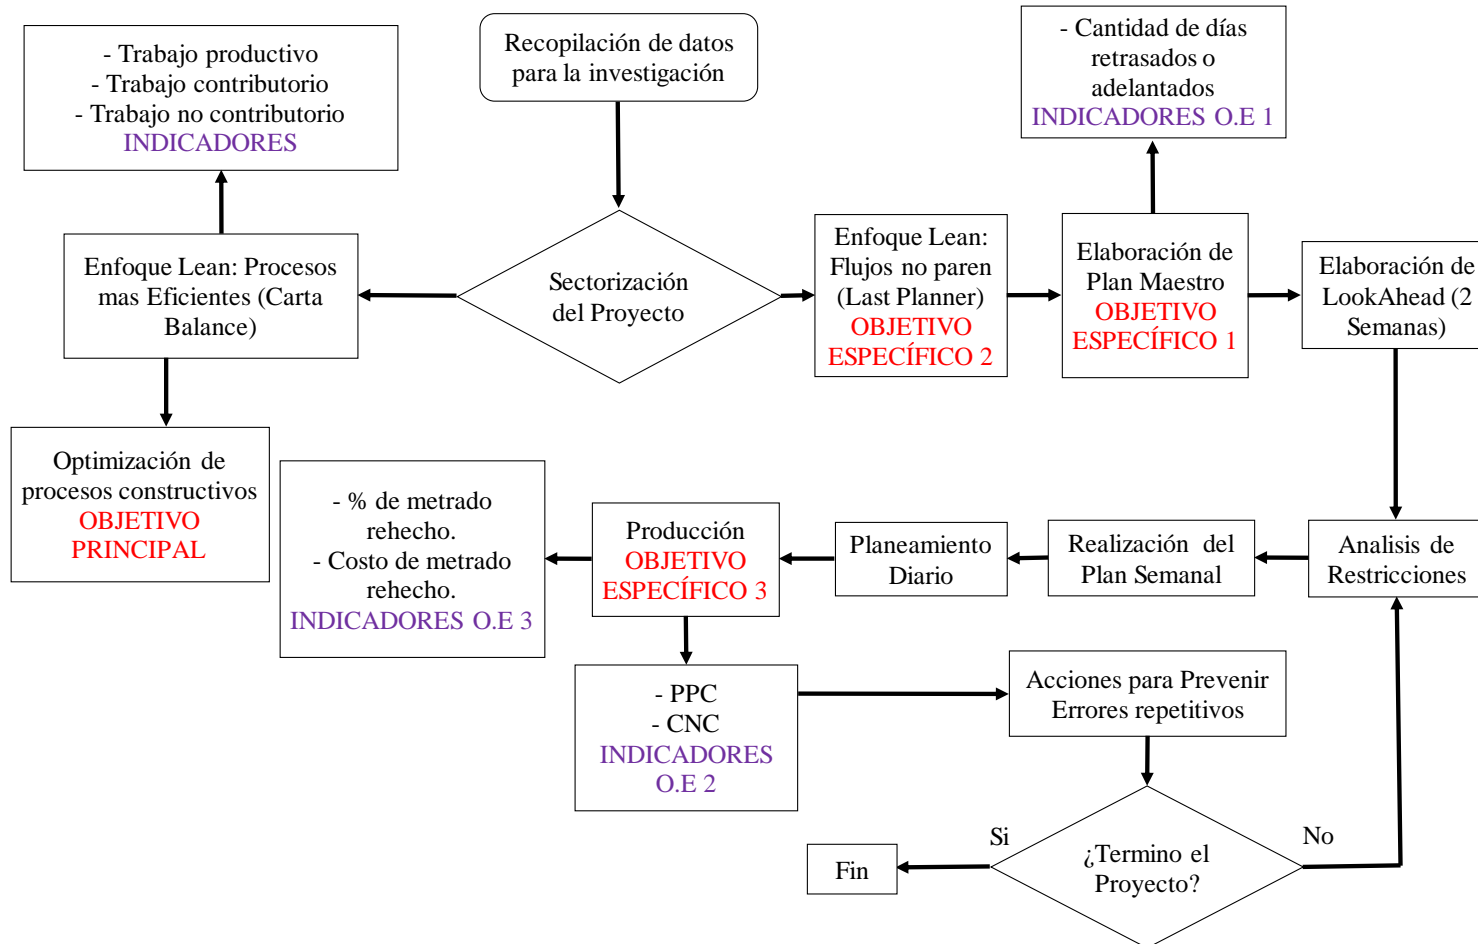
- Trabajo productivo
- Trabajo contributorio
- Trabajo no contributorio
INDICADORES

Recopilación de datos para la investigación

- Cantidad de días retrasados o adelantados
INDICADORES O.E 1

Enfoque Lean: Procesos mas Eficientes (Carta Balance)

Sectorización del Proyecto

Enfoque Lean: Flujos no paren (Last Planner)
OBJETIVO ESPECÍFICO 2

Elaboración de Plan Maestro
OBJETIVO ESPECÍFICO 1

Elaboración de LookAhead (2 Semanas)

Optimización de procesos constructivos
OBJETIVO PRINCIPAL

- % de metrado rehecho.
- Costo de metrado rehecho.
INDICADORES O.E 3

Producción
OBJETIVO ESPECÍFICO 3

Planeamiento Diario

Realización del Plan Semanal

Analisis de Restricciones

- PPC
- CNC
INDICADORES O.E 2

Acciones para Prevenir Errores repetitivos

Si

No

Fin

¿Termino el Proyecto?